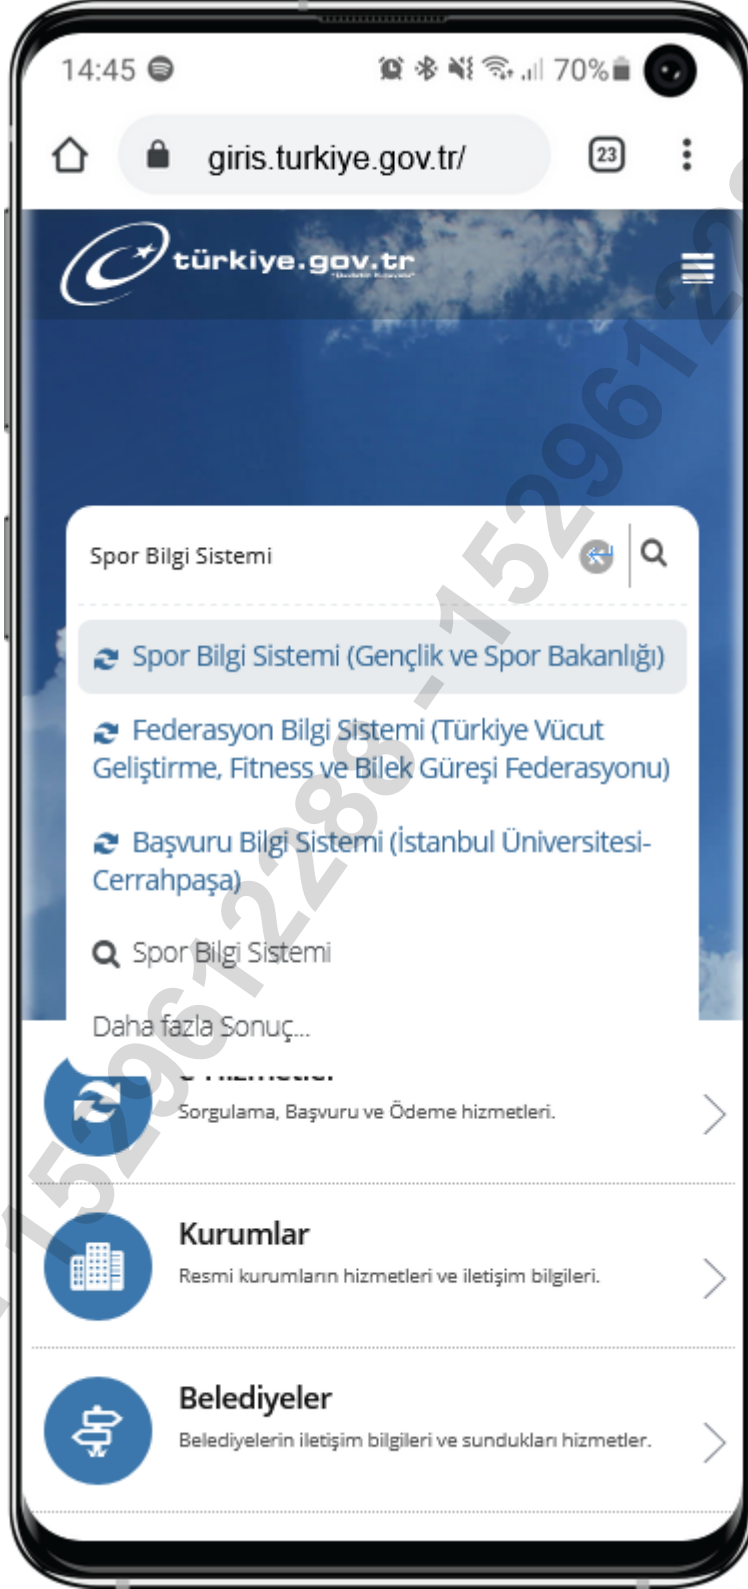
14:45 70%

giris.turkiye.gov.tr/

23

türkiye.gov.tr

Spor Bilgi Sistemi

Spor Bilgi Sistemi (Gençlik ve Spor Bakanlığı)

Federasyon Bilgi Sistemi (Türkiye Vücut Geliştirme, Fitness ve Bilek Güreşi Federasyonu)

Başvuru Bilgi Sistemi (İstanbul Üniversitesi-Cerrahpaşa)

Spor Bilgi Sistemi

Daha fazla Sonuç...

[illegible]

Sorgulama, Başvuru ve Ödeme hizmetleri.

Kurumlar

Resmi kurumların hizmetleri ve iletişim bilgileri.

Belediyeler

Belediyelerin iletişim bilgileri ve sundukları hizmetler.

1529612286-1529612